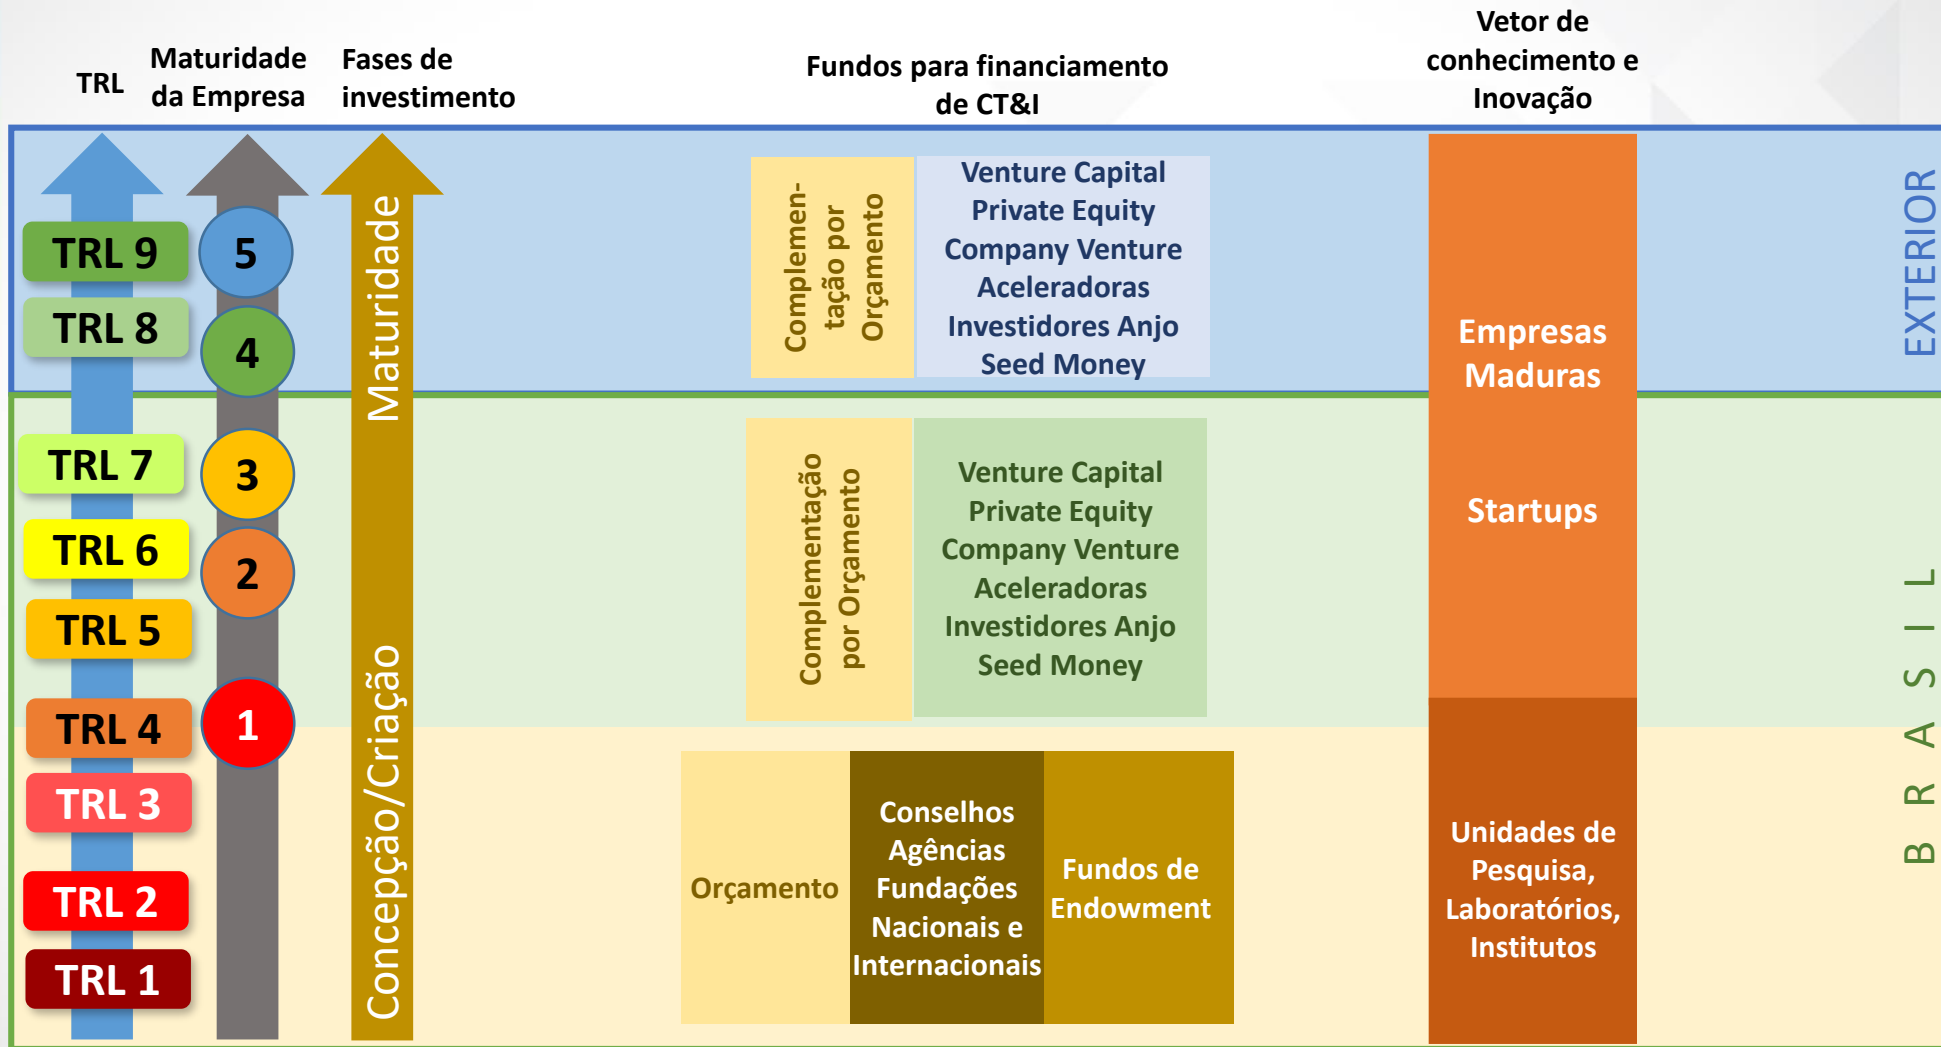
TRL

Maturidade da Empresa

Fases de investimento

Fundos para financiamento de CT&I

Vetor de conhecimento e Inovação

TRL 9
TRL 8
TRL 7
TRL 6
TRL 5
TRL 4
TRL 3
TRL 2
TRL 1

5
4
3
2
1

Maturidade

Concepção/Criação

Complementação por Orçamento

Venture Capital
Private Equity
Company Venture
Aceleradoras
Investidores Anjo
Seed Money

Complementação por Orçamento

Venture Capital
Private Equity
Company Venture
Aceleradoras
Investidores Anjo
Seed Money

Orçamento

Conselhos
Agências
Fundações
Nacionais e
Internacionais

Fundos de Endowment

Empresas Maduras

Startups

Unidades de Pesquisa, Laboratórios, Institutos

EXTERIOR

B R A S I L